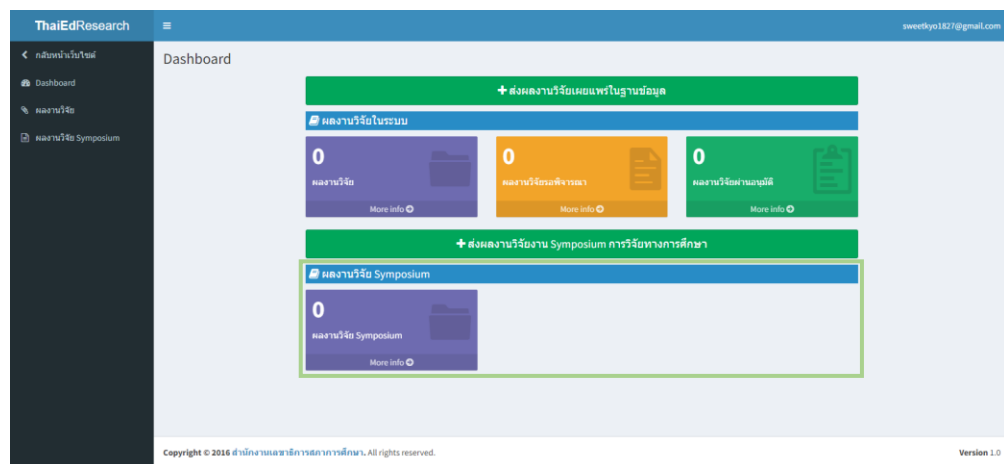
ThaiEdResearch

≡

sweetkyo1827@gmail.com

< กลับหน้าเว็บไซต์

Dashboard

ผลงานวิจัย

ผลงานวิจัย Symposium

Dashboard

+ ส่งผลงานวิจัยเผยแพร่ในฐานข้อมูล

ผลงานวิจัยในระบบ

0

ผลงานวิจัย

More info

0

ผลงานวิจัยรอพิจารณา

More info

0

ผลงานวิจัยผ่านอนุมัติ

More info

+ ส่งผลงานวิจัยงาน Symposium การวิจัยทางการศึกษา

ผลงานวิจัย Symposium

0

ผลงานวิจัย Symposium

More info

Copyright © 2016 สำนักงานเลขาธิการสภาการศึกษา. All rights reserved.

Version 1.0